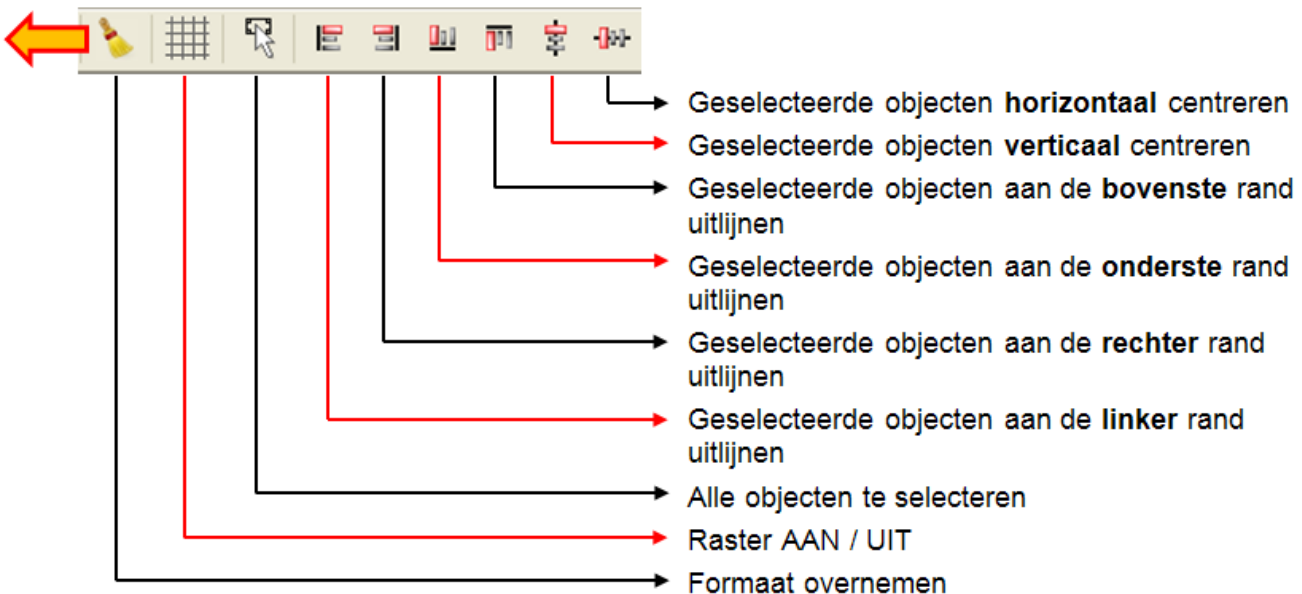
Geselecteerde objecten **horizontaal** centreren

Geselecteerde objecten **verticaal** centreren

Geselecteerde objecten aan de **bovenste** rand uitlijnen

Geselecteerde objecten aan de **onderste** rand uitlijnen

Geselecteerde objecten aan de **rechter** rand uitlijnen

Geselecteerde objecten aan de **linker** rand uitlijnen

Alle objecten te selecteren

Raster AAN / UIT

Formaat overnemen